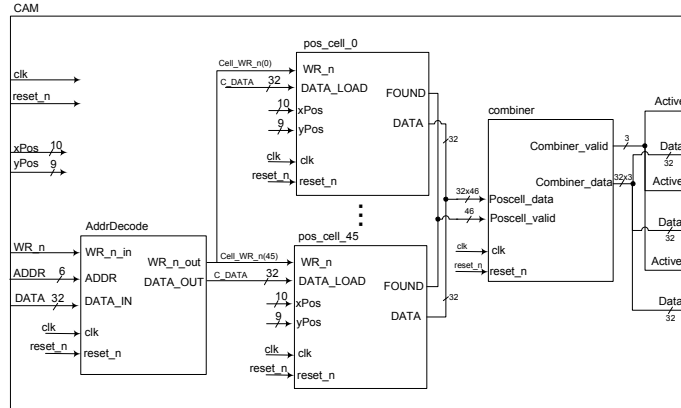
CAM

clk
reset_n
xPos 10
yPos 9

AddrDecode
WR_n
ADDR 6
DATA 32
clk
reset_n
WR_n_in
ADDR
DATA_IN
clk
reset_n
WR_n_out
DATA_OUT

Cell_WR_n(0)
C_DATA 32
pos_cell_0
WR_n
DATA_LOAD
10
xPos
9
yPos
clk
clk
reset_n
reset_n
FOUND
DATA
32

Cell_WR_n(45)
C_DATA 32
pos_cell_45
WR_n
DATA_LOAD
10
xPos
9
yPos
clk
clk
reset_n
reset_n
FOUND
DATA
32

combiner
32x46
Poscell_data
46
Poscell_valid
clk
clk
reset_n
reset_n
Combiner_valid
3
Combiner_data
32x3

Active
Data
32
Active
Data
32
Active
Data
32